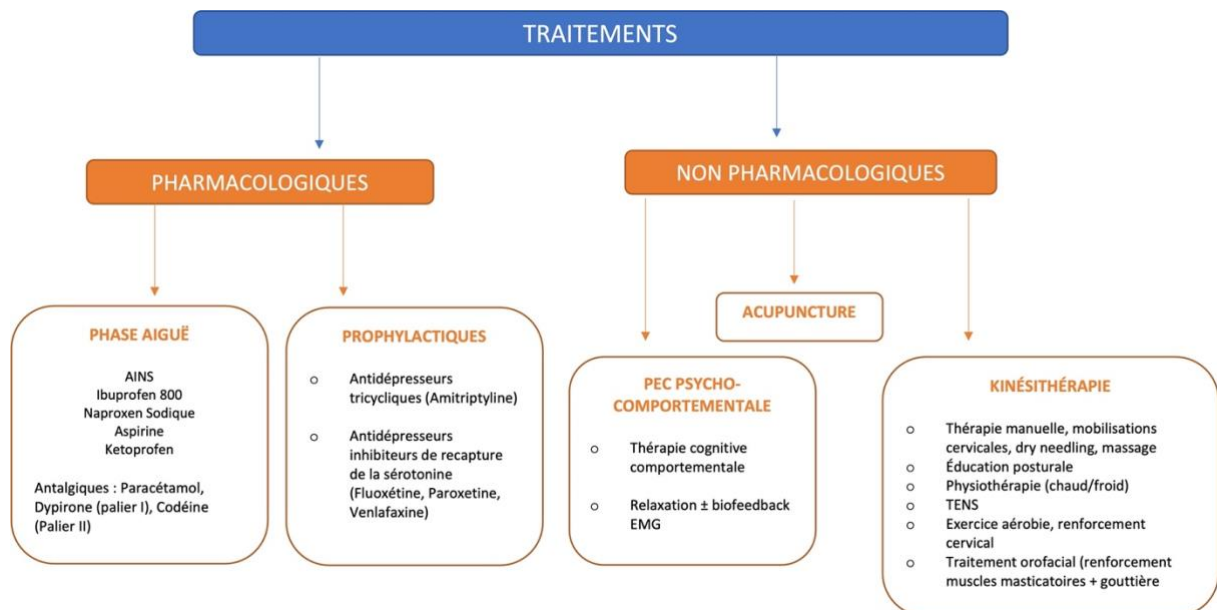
TRAITEMENTS

PHARMACOLOGIQUES

NON PHARMACOLOGIQUES

PHASE AIGUË

AINS
Ibuprofen 800
Naproxen Sodique
Aspirine
Ketoprofen

Antalgiques : Paracétamol, Dypirone (palier I), Codéine (Palier II)

PROPHYLACTIQUES

- Antidépresseurs tricycliques (Amitriptyline)
- Antidépresseurs inhibiteurs de recapture de la sérotonine (Fluoxétine, Paroxetine, Venlafaxine)

ACUPUNCTURE

PEC PSYCHO-COMPORTEMENTALE

- Thérapie cognitive comportementale
- Relaxation ± biofeedback EMG

KINÉSITHÉRAPIE

- Thérapie manuelle, mobilisations cervicales, dry needling, massage
- Éducation posturale
- Physiothérapie (chaud/froid)
- TENS
- Exercice aérobie, renforcement cervical
- Traitement orofacial (renforcement muscles masticatoires + gouttière